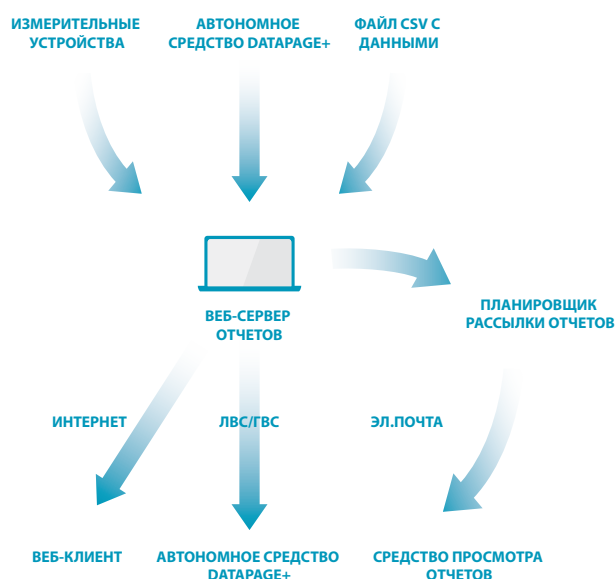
ИЗМЕРИТЕЛЬНЫЕ УСТРОЙСТВА

АВТОНОМНОЕ СРЕДСТВО DATAPAGE+

ФАЙЛ CSV С ДАННЫМИ

ВЕБ-СЕРВЕР ОТЧЕТОВ

ПЛАНИРОВЩИК РАССЫЛКИ ОТЧЕТОВ

ИНТЕРНЕТ

ЛВС/ГВС

ЭЛ.ПОЧТА

ВЕБ-КЛИЕНТ

АВТОНОМНОЕ СРЕДСТВО DATAPAGE+

СРЕДСТВО ПРОСМОТРА ОТЧЕТОВ